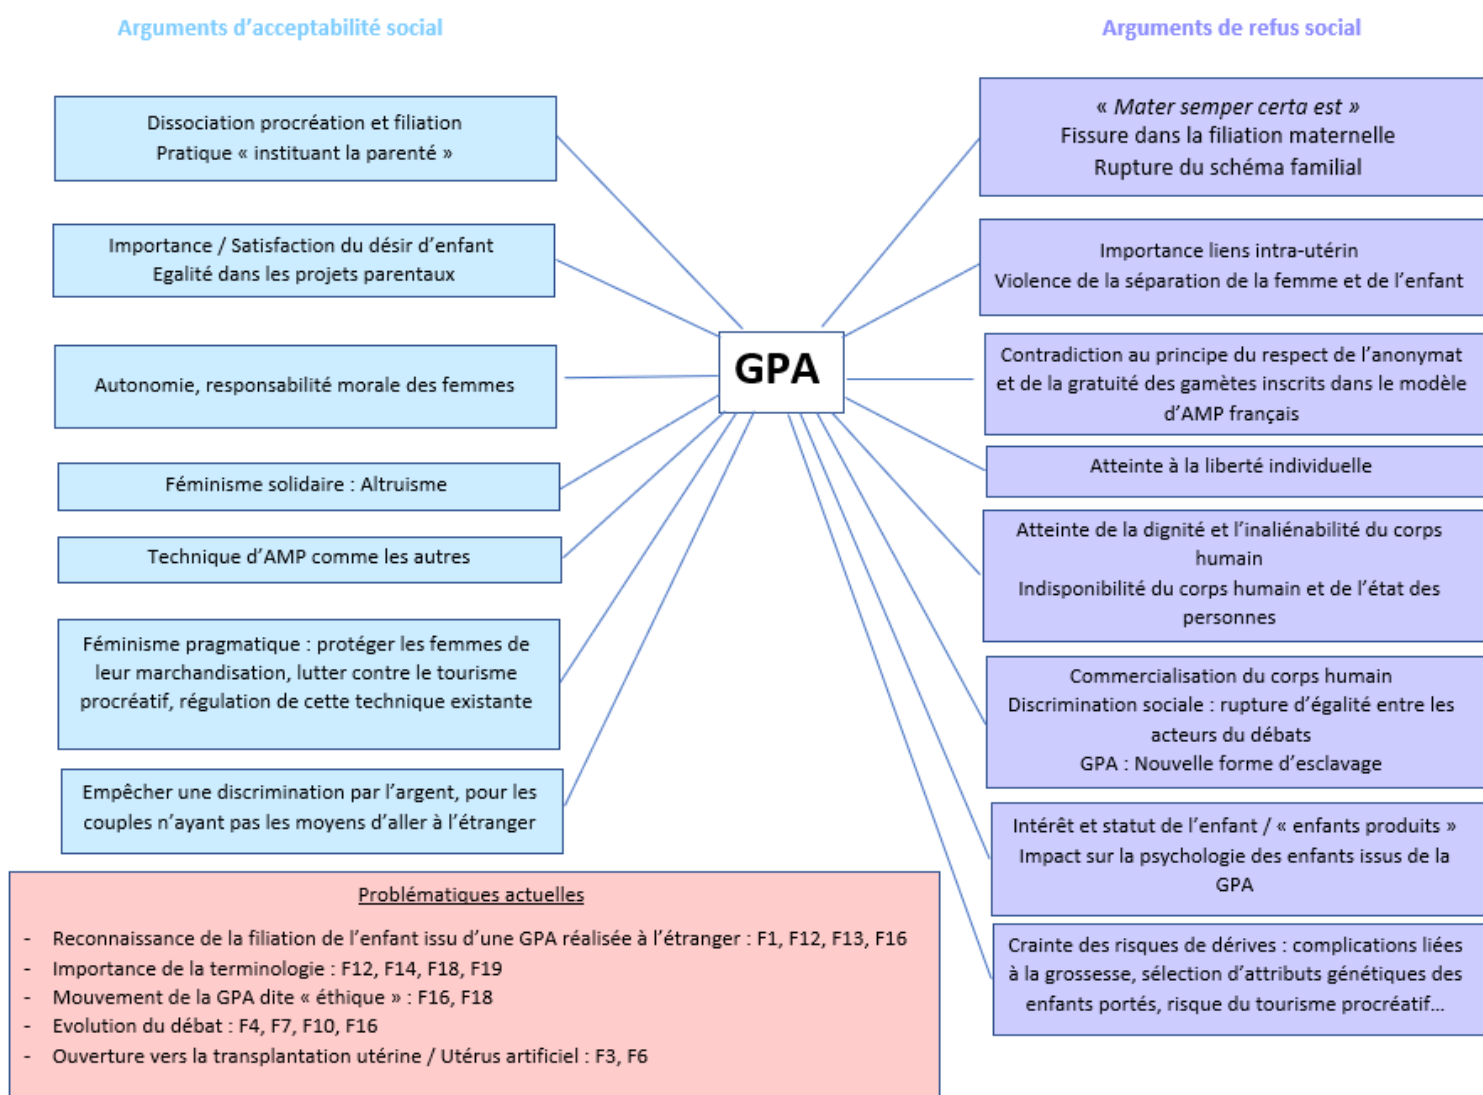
Arguments d'acceptabilité social

Arguments de refus social

Dissociation procréation et filiation
Pratique « instituant la parenté »

Importance / Satisfaction du désir d'enfant
Egalité dans les projets parentaux

Autonomie, responsabilité morale des femmes

Féminisme solidaire : Altruisme

Technique d'AMP comme les autres

Féminisme pragmatique : protéger les femmes de leur marchandisation, lutter contre le tourisme procréatif, régulation de cette technique existante

Empêcher une discrimination par l'argent, pour les couples n'ayant pas les moyens d'aller à l'étranger

GPA

« Mater semper certa est »
Fissure dans la filiation maternelle
Rupture du schéma familial

Importance liens intra-utérin
Violence de la séparation de la femme et de l'enfant

Contradiction au principe du respect de l'anonymat et de la gratuité des gamètes inscrits dans le modèle d'AMP français

Atteinte à la liberté individuelle

Atteinte de la dignité et l'inaliénabilité du corps humain
Indisponibilité du corps humain et de l'état des personnes

Commercialisation du corps humain
Discrimination sociale : rupture d'égalité entre les acteurs du débats
GPA : Nouvelle forme d'esclavage

Intérêt et statut de l'enfant / « enfants produits »
Impact sur la psychologie des enfants issus de la GPA

Crainte des risques de dérives : complications liées à la grossesse, sélection d'attributs génétiques des enfants portés, risque du tourisme procréatif...

Problématiques actuelles

- Reconnaissance de la filiation de l'enfant issu d'une GPA réalisée à l'étranger : F1, F12, F13, F16
- Importance de la terminologie : F12, F14, F18, F19
- Mouvement de la GPA dite « éthique » : F16, F18
- Evolution du débat : F4, F7, F10, F16
- Ouverture vers la transplantation utérine / Utérus artificiel : F3, F6